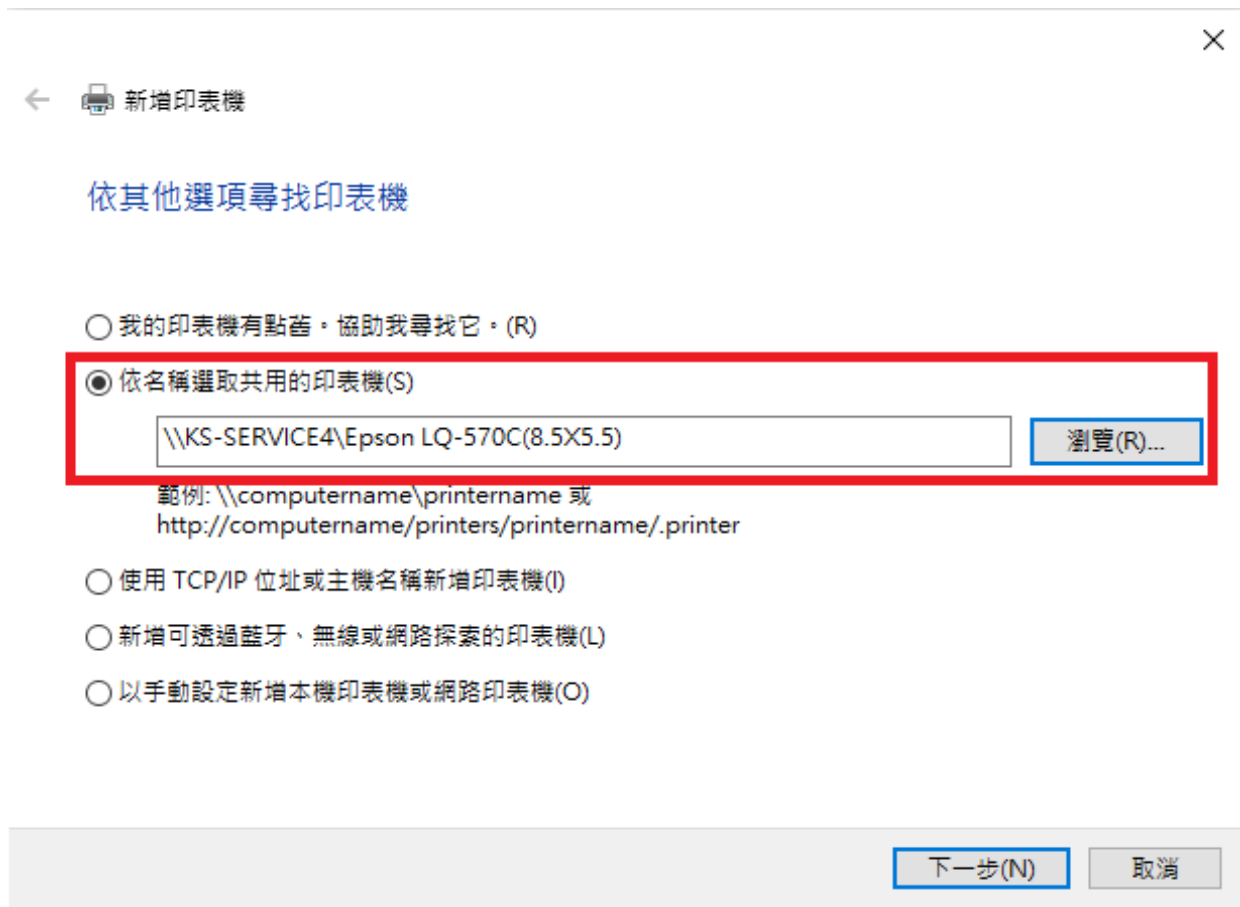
×

新增印表機

依其他選項尋找印表機

我的印表機有點舊。協助我尋找它。(R)

依名稱選取共用的印表機(S)

\\KS-SERVICE4\Epson LQ-570C(8.5X5.5)

瀏覽(R)...

範例: \\computername\printername 或
http://computername/printers/printername/.printer

使用 TCP/IP 位址或主機名稱新增印表機(I)

新增可透過藍牙、無線或網路探索的印表機(L)

以手動設定新增本機印表機或網路印表機(O)

下一步(N)

取消